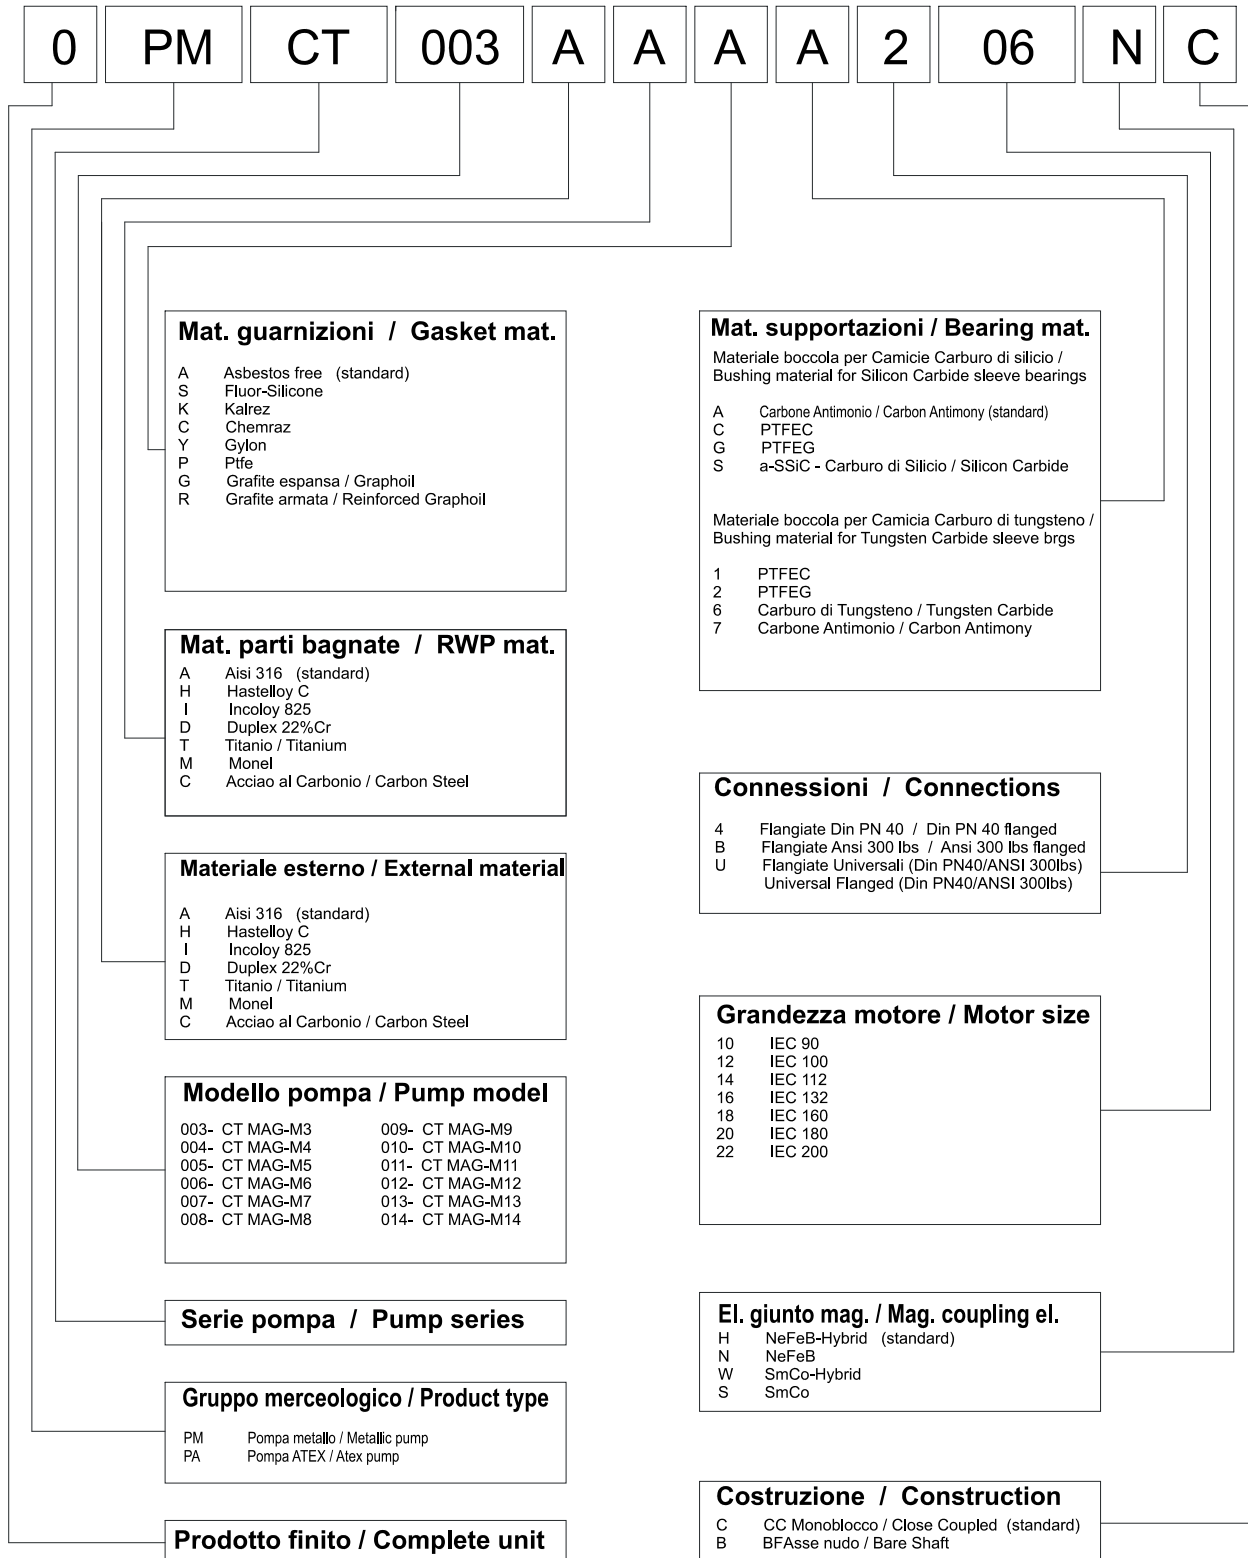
0 PM CT 003 A A A A 2 06 N C

Mat. guarnizioni / Gasket mat.

A Asbestos free (standard)
S Fluor-Silicone
K Kalrez
C Chemraz
Y Gylon
P Ptfe
G Grafite espansa / Graphoil
R Grafite armata / Reinforced Graphoil

Mat. parti bagnate / RWP mat.
A Aisi 316 (standard)
H Hastelloy C
I Incoloy 825
D Duplex 22%Cr
T Titanio / Titanium
M Monel
C Acciao al Carbonio / Carbon Steel

Materiale esterno / External material

A Aisi 316 (standard)
H Hastelloy C
I Incoloy 825
D Duplex 22%Cr
T Titanio / Titanium
M Monel
C Acciao al Carbonio / Carbon Steel

Modello pompa / Pump model

003- CT MAG-M3
004- CT MAG-M4
005- CT MAG-M5
006- CT MAG-M6
007- CT MAG-M7
008- CT MAG-M8

009- CT MAG-M9
010- CT MAG-M10
011- CT MAG-M11
012- CT MAG-M12
013- CT MAG-M13
014- CT MAG-M14

Serie pompa / Pump series

Gruppo merceologico / Product type

PM Pompa metallo / Metallic pump
PA Pompa ATEX / Atex pump

Prodotto finito / Complete unit

Mat. supportazioni / Bearing mat.
Materiale boccola per Camicie Carburo di silicio / Bushing material for Silicon Carbide sleeve bearings

A Carbone Antimonio / Carbon Antimony (standard)
C PTFEC
G PTFEG
S a-SSiC - Carburo di Silicio / Silicon Carbide

Materiale boccola per Camicia Carburo di tungsteno / Bushing material for Tungsten Carbide sleeve brgs

1 PTFEC
2 PTFEG
6 Carburo di Tungsteno / Tungsten Carbide
7 Carbone Antimonio / Carbon Antimony

Connessioni / Connections

4 Flangiate Din PN 40 / Din PN 40 flanged
B Flangiate Ansi 300 lbs / Ansi 300 lbs flanged
U Flangiate Universali (Din PN40/ANSI 300lbs) Universal Flanged (Din PN40/ANSI 300lbs)

Grandezza motore / Motor size
10 IEC 90
12 IEC 100
14 IEC 112
16 IEC 132
18 IEC 160
20 IEC 180
22 IEC 200

El. giunto mag. / Mag. coupling el.
H NeFeB-Hybrid (standard)
N NeFeB
W SmCo-Hybrid
S SmCo

Costruzione / Construction
C CC Monoblocco / Close Coupled (standard)
B BFAsse nudo / Bare Shaft